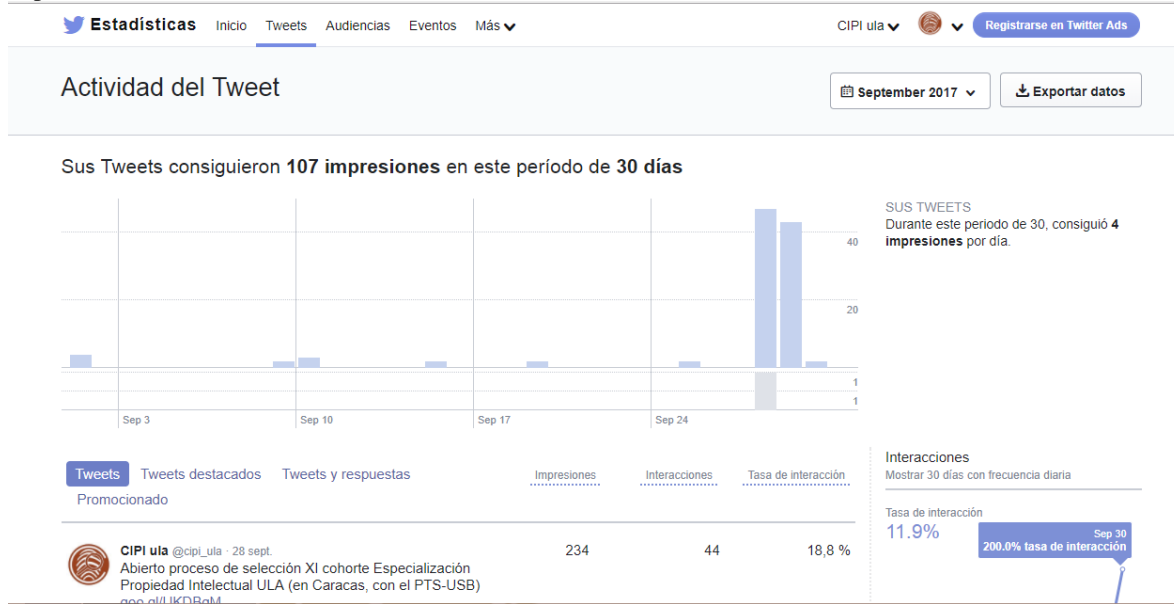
Estadísticas Inicio Tweets Audiencias Eventos Más

CIPI ula Registrarse en Twitter Ads

Actividad del Tweet

September 2017 Exportar datos

Sus Tweets consiguieron **107 impresiones** en este período de **30 días**

40
20
1
1

Sep 3 Sep 10 Sep 17 Sep 24

SUS TWEETS
Durante este periodo de 30, consiguió **4 impresiones** por día.

Tweets Tweets destacados Tweets y respuestas Promocionado

Impresiones Interacciones Tasa de interacción

CIPI ula @cipi_ula · 28 sept.
Abierto proceso de selección XI cohorte Especialización Propiedad Intelectual ULA (en Caracas, con el PTS-USB) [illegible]

234 44 18,8 %

Interacciones
Mostrar 30 días con frecuencia diaria

Tasa de interacción
11.9%

Sep 30
200.0% tasa de interacción